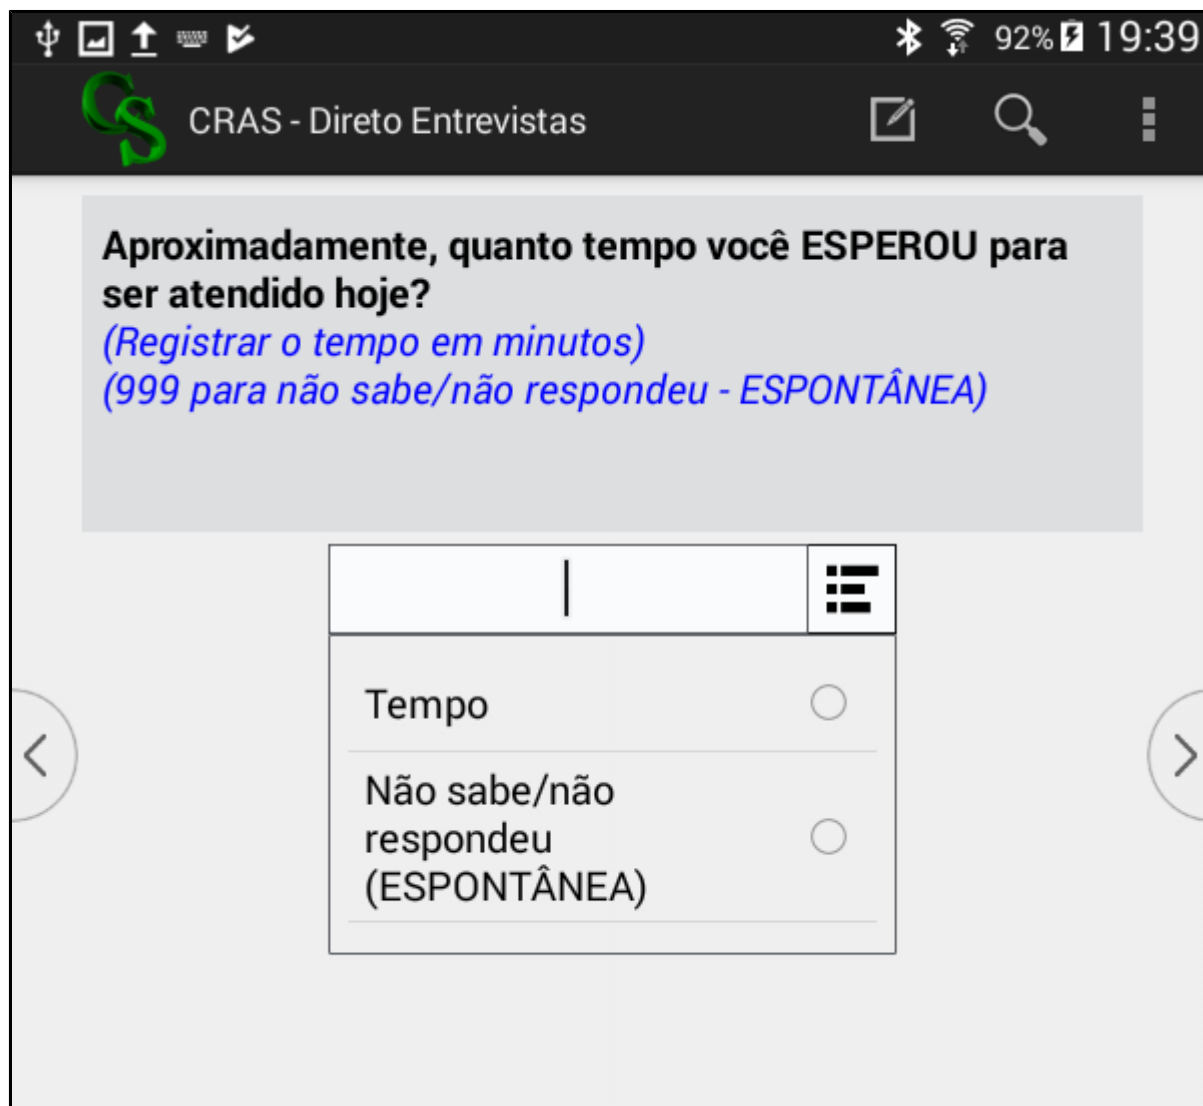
92% 19:39

CS CRAS - Direto Entrevistas

Aproximadamente, quanto tempo você ESPEROU para ser atendido hoje?
(Registrar o tempo em minutos)
(999 para não sabe/não respondeu - ESPONTÂNEA)

Tempo

Não sabe/não respondeu (ESPONTÂNEA)